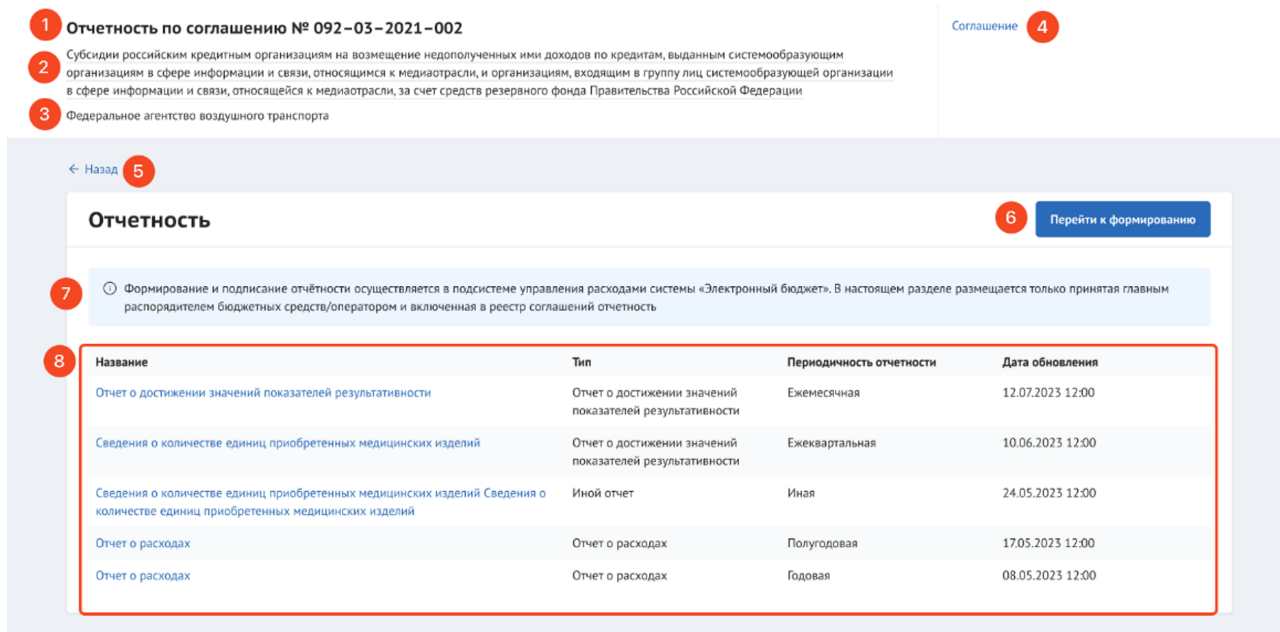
1 Отчетность по соглашению № 092–03–2021–002

2 Субсидии российским кредитным организациям на возмещение недополученных ими доходов по кредитам, выданным системообразующим организациям в сфере информации и связи, относящимся к медиаотрасли, и организациям, входящим в группу лиц системообразующей организации в сфере информации и связи, относящейся к медиаотрасли, за счет средств резервного фонда Правительства Российской Федерации

3 Федеральное агентство воздушного транспорта

Соглашение 4

← Назад 5

Отчетность

6 Перейти к формированию

7 Формирование и подписание отчётности осуществляется в подсистеме управления расходами системы «Электронный бюджет». В настоящем разделе размещается только принятая главным распорядителем бюджетных средств/оператором и включенная в реестр соглашений отчетность

8

| Название | Тип | Периодичность отчетности | Дата обновления |
|---|---|---|---|
| Отчет о достижении значений показателей результативности | Отчет о достижении значений показателей результативности | Ежемесячная | 12.07.2023 12:00 |
| Сведения о количестве единиц приобретенных медицинских изделий | Отчет о достижении значений показателей результативности | Ежеквартальная | 10.06.2023 12:00 |
| Сведения о количестве единиц приобретенных медицинских изделий Сведения о количестве единиц приобретенных медицинских изделий | Иной отчет | Иная | 24.05.2023 12:00 |
| Отчет о расходах | Отчет о расходах | Полугодовая | 17.05.2023 12:00 |
| Отчет о расходах | Отчет о расходах | Годовая | 08.05.2023 12:00 |